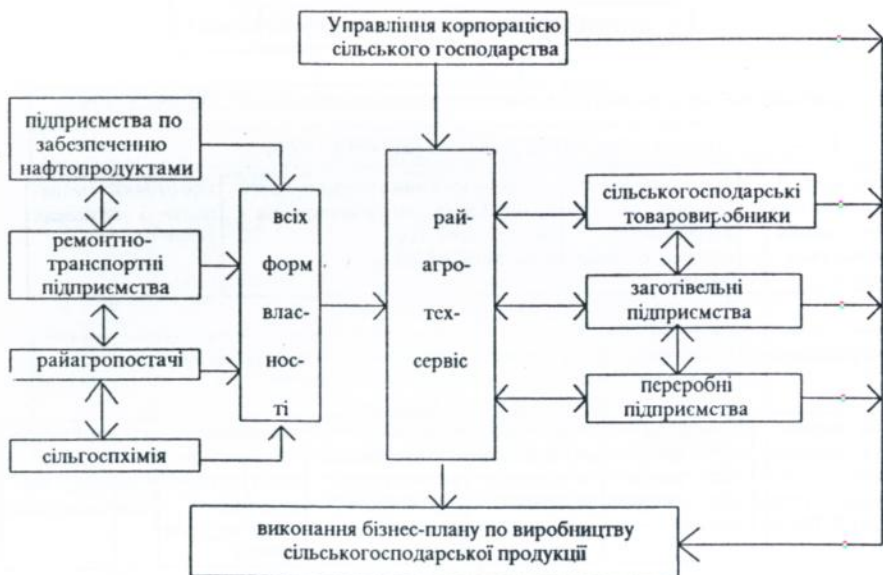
Управління корпорацією сільського господарства

підприємства по забезпеченню нафтопродуктами

ремонтно-транспортні підприємства

райагропостачі

сільгосхімія

всіх форм власності

райагротехсервіс

сільськогосподарські товаровиробники

заготівельні підприємства

переробні підприємства

виконання бізнес-плану по виробництву сільськогосподарської продукції